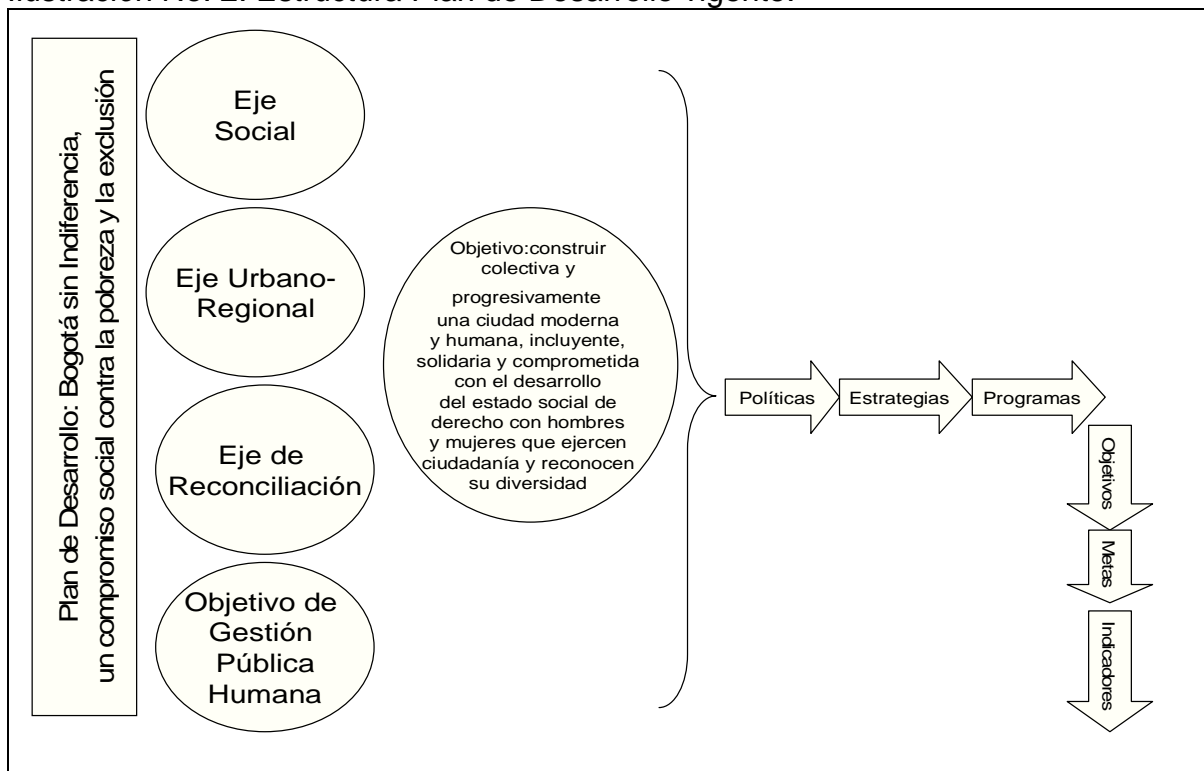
Ilustración No. 2. Estructura Plan de Desarrollo Vigente.

Plan de Desarrollo: Bogotá sin Indiferencia, un compromiso social contra la pobreza y la exclusión

Eje Social

Eje Urbano-Regional

Eje de Reconciliación

Objetivo de Gestión Pública Humana

Objetivo:construir colectiva y progresivamente una ciudad moderna y humana, incluyente, solidaria y comprometida con el desarrollo del estado social de derecho con hombres y mujeres que ejercen ciudadanía y reconocen su diversidad

Políticas

Estrategias

Programas

Objetivos

Metas

Indicadores